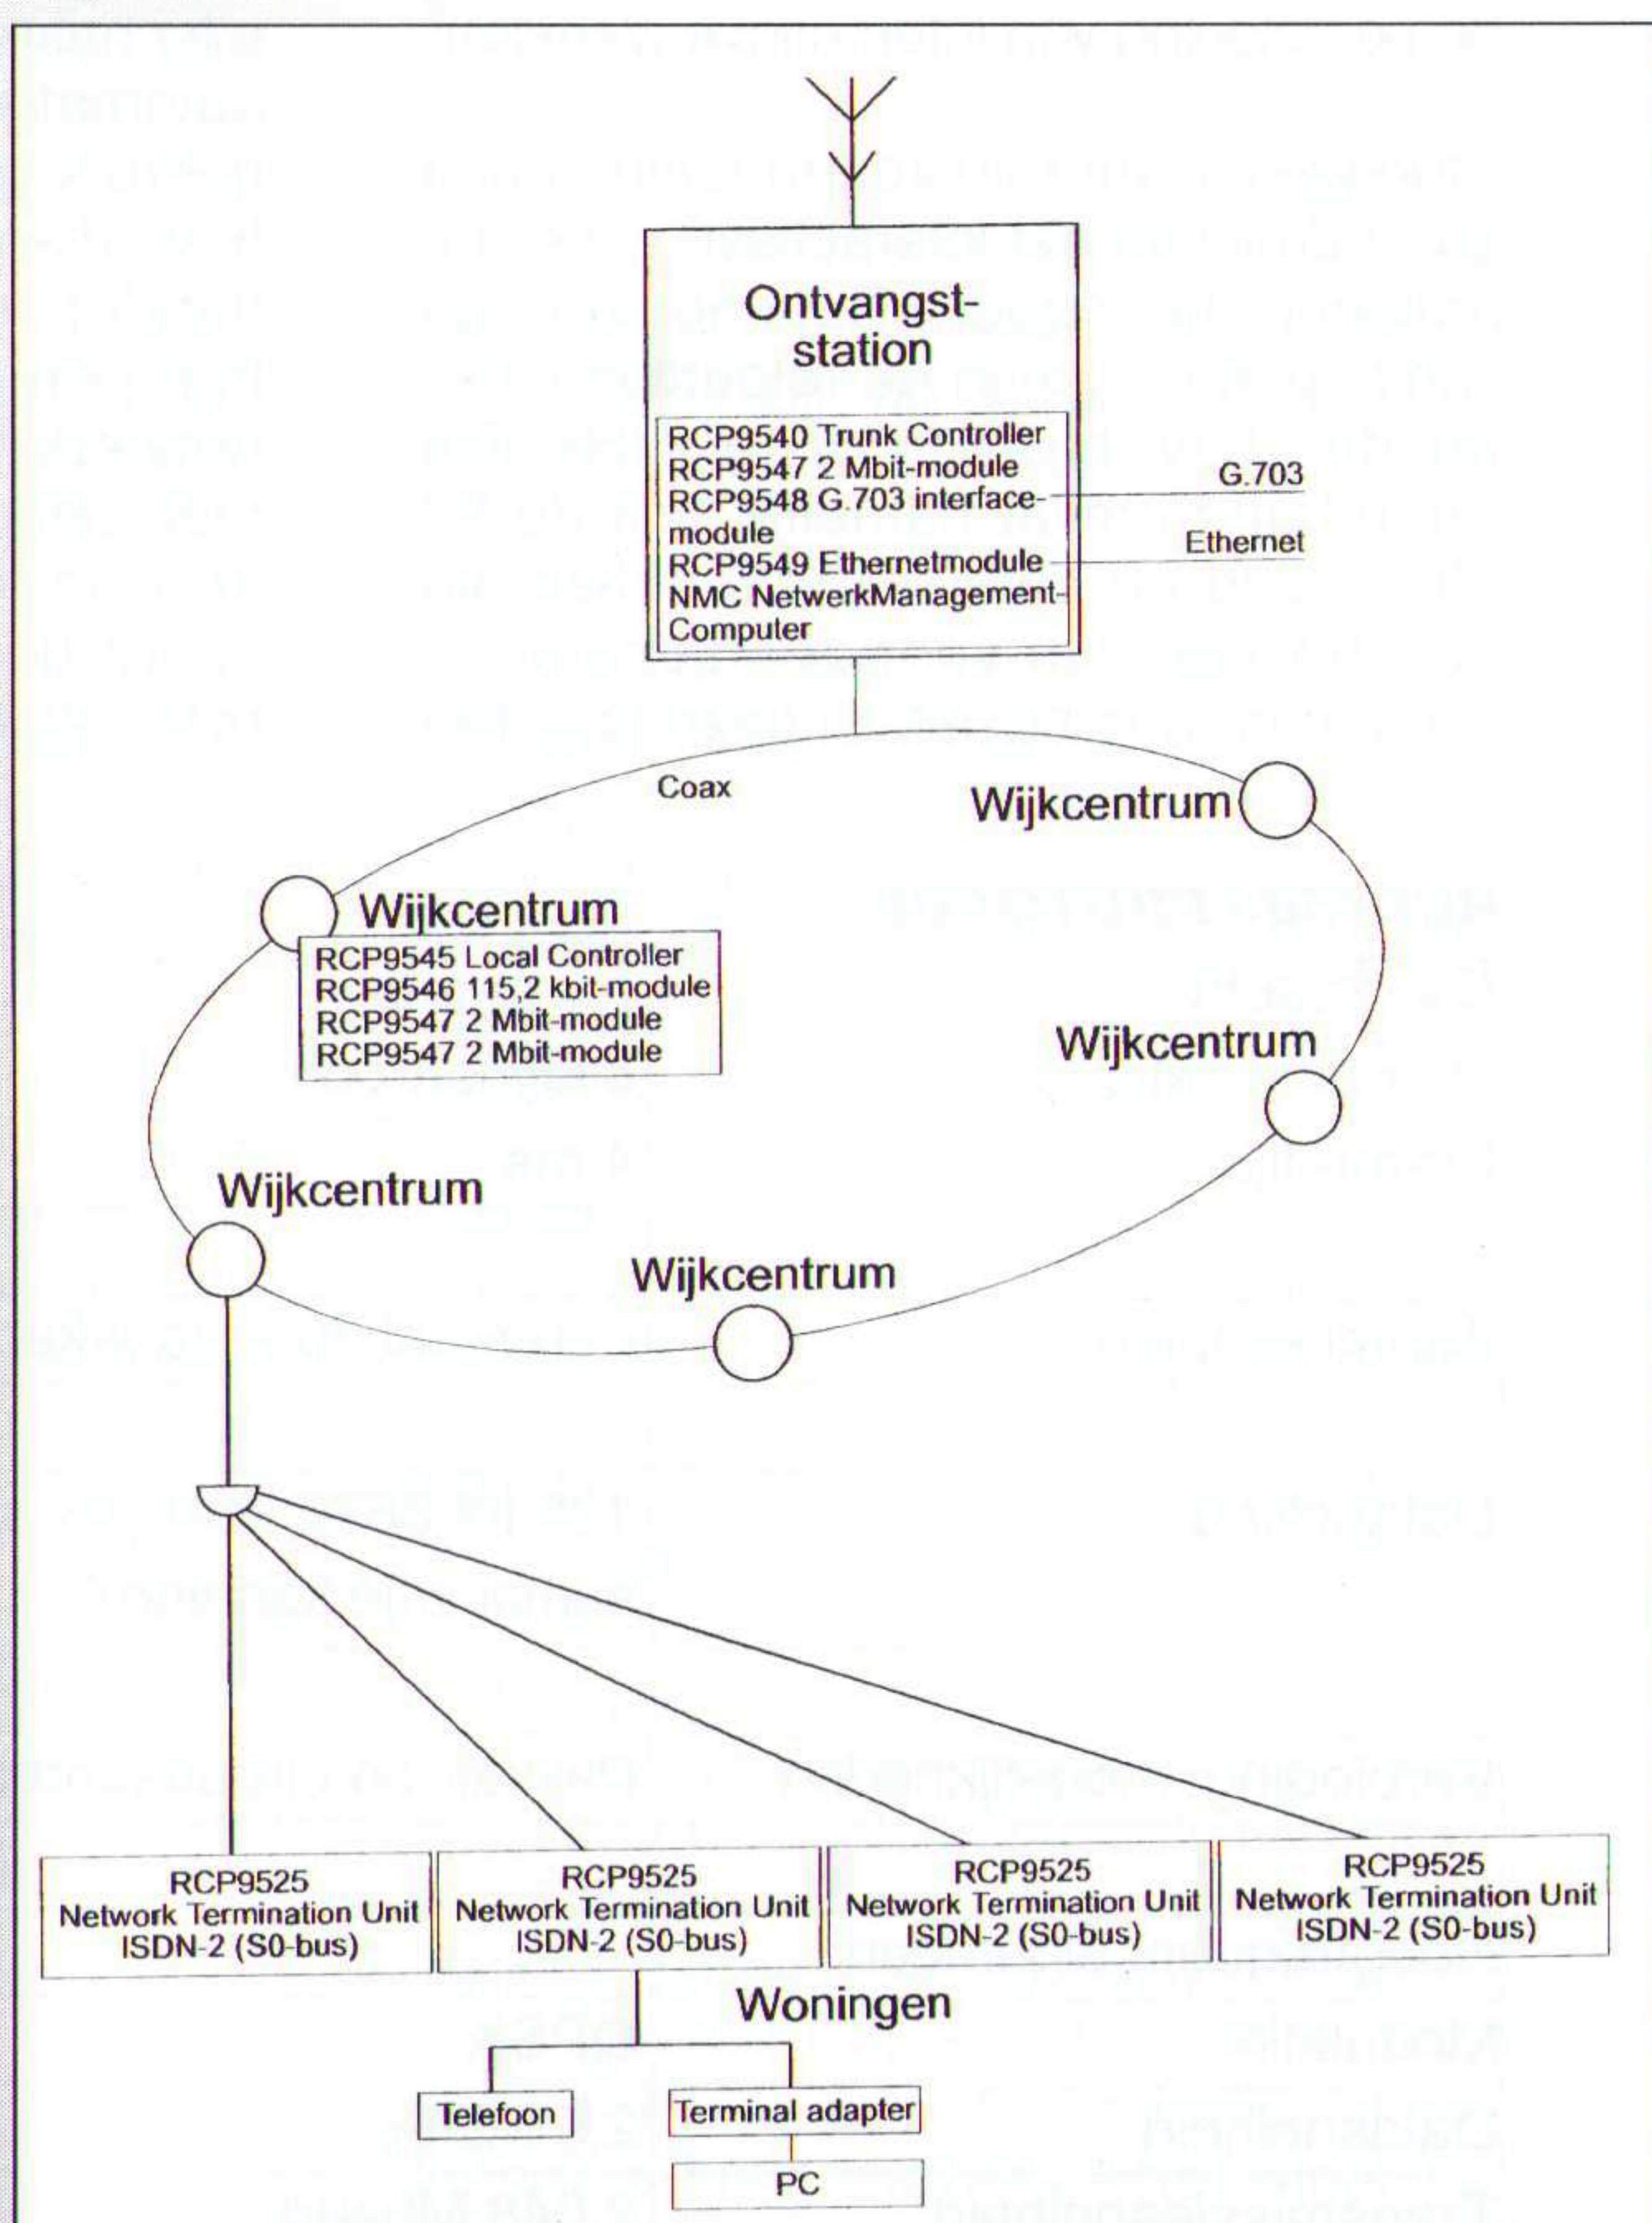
Ontvangststation

RCP9540 Trunk Controller
RCP9547 2 Mbit-module
RCP9548 G.703 interfacemodule
RCP9549 Ethernetmodule
NMC NetwerkManagement-Computer

G.703

Ethernet

Coax

Wijkcentrum

Wijkcentrum

RCP9545 Local Controller
RCP9546 115,2 kbit-module
RCP9547 2 Mbit-module
RCP9547 2 Mbit-module

Wijkcentrum

Wijkcentrum

Wijkcentrum

| RCP9525 Network Termination Unit ISDN-2 (S0-bus) | RCP9525 Network Termination Unit ISDN-2 (S0-bus) | RCP9525 Network Termination Unit ISDN-2 (S0-bus) | RCP9525 Network Termination Unit ISDN-2 (S0-bus) |
|---|---|---|---|

Woningen

Telefoon

Terminal adapter

PC